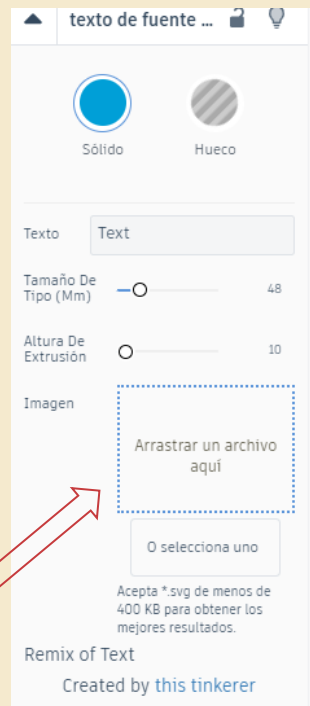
texto de fuente ...

Sólido

Hueco

Texto
Text

Tamaño De Tipo (Mm)
48

Altura De Extrusión
10

Imagen

Arrastrar un archivo aquí

O selecciona uno

Acepta *.svg de menos de 400 KB para obtener los mejores resultados.

Remix of Text

Created by this tinkerer